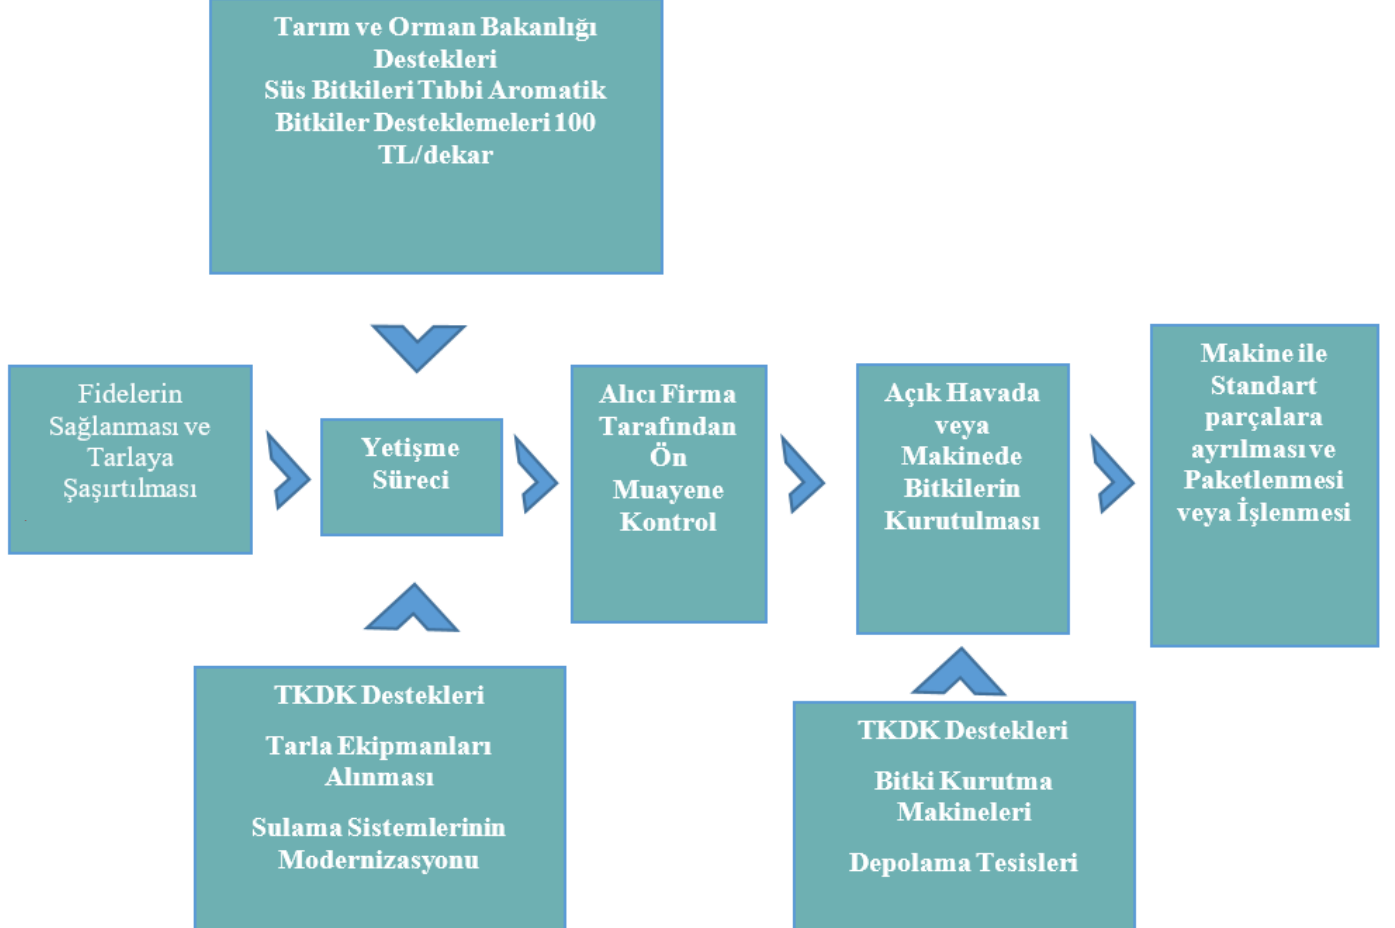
Tarım ve Orman Bakanlığı Destekleri
Süs Bitkileri Tıbbi Aromatik Bitkiler Desteklemeleri 100 TL/dekar

Fidelerin Sağlanması ve Tarlaya Şaşırtılması

Yetişme Süreci

Alıcı Firma Tarafından Ön Muayene Kontrol

Açık Havada veya Makinede Bitkilerin Kurutulması

Makine ile Standart parçalara ayrılması ve Paketlenmesi veya İşlenmesi

TKDK Destekleri

Tarla Ekipmanları Alınması

Sulama Sistemlerinin Modernizasyonu

TKDK Destekleri

Bitki Kurutma Makineleri

Depolama Tesisleri